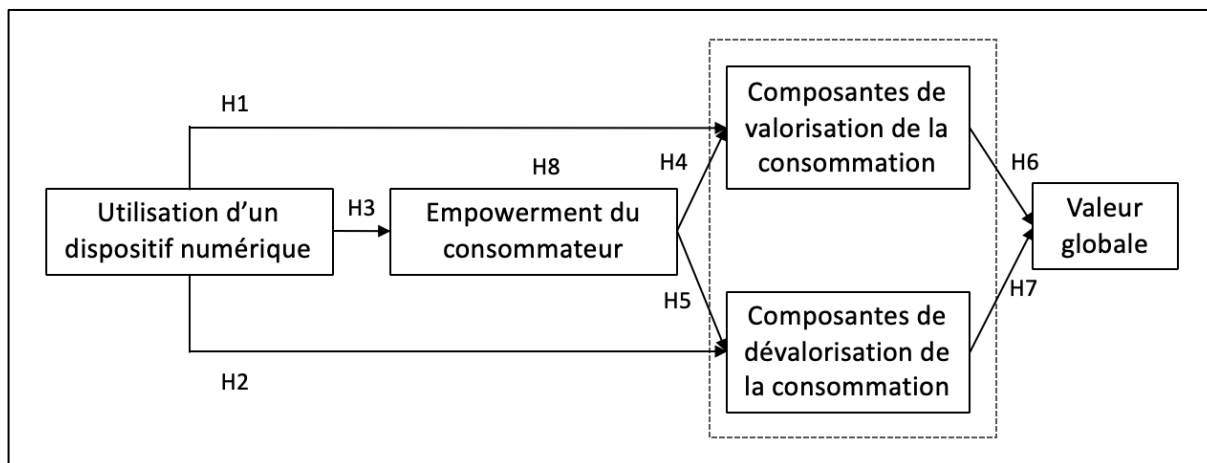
H1

Composantes de valorisation de la consommation

H8

H4

H6

Utilisation d'un dispositif numérique

H3

Empowerment du consommateur

Valeur globale

H5

H7

Composantes de dévalorisation de la consommation

H2